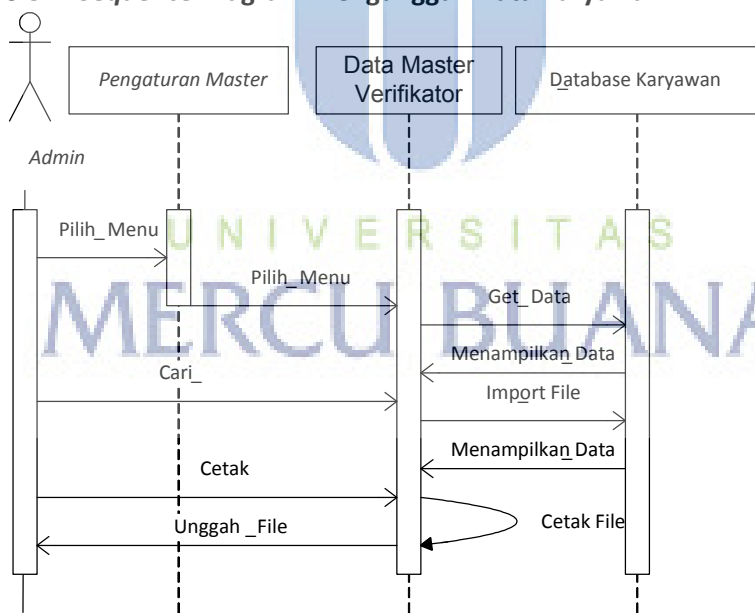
Pengaturan Master

Data Master Verifikator

Database Karyawan

Admin

UNIVERSITAS MERCU BUANA

Pilih_Menu

Pilih_Menu

Get_Data

Menampilkan Data

Cari_

Import File

Menampilkan Data

Cetak

Unggah _File

Cetak File